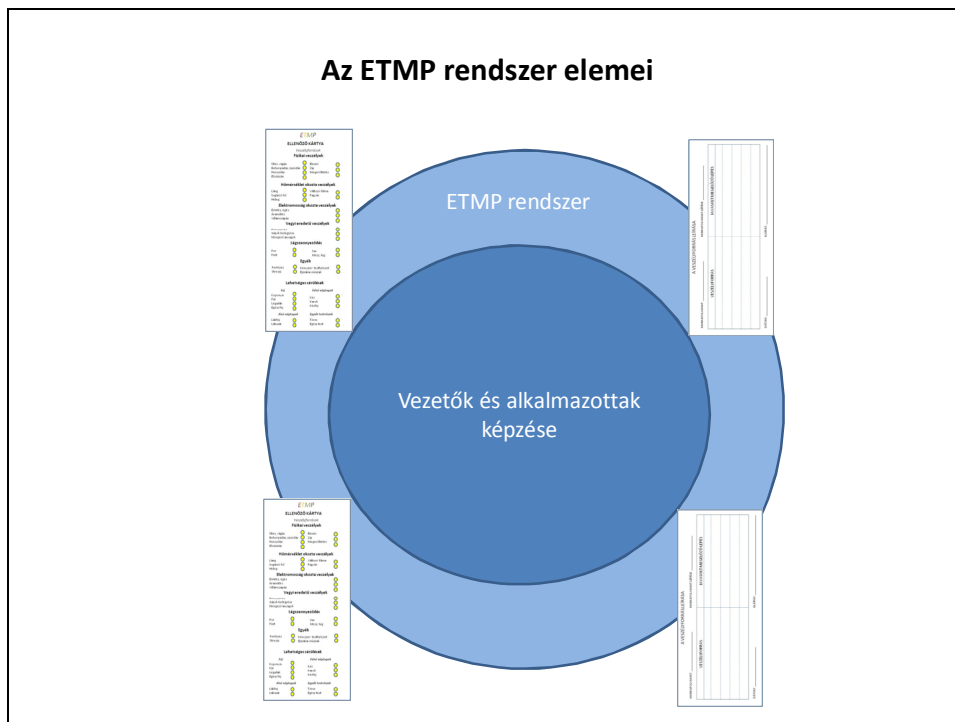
Az ETMP rendszer elemei

ETMP rendszer

Vezetők és alkalmazottak képzése

ETMP
ELLENŐRZŐ KÁRTYA
Fizikai veszélyek
Hőmérséklet okozta veszélyek
Elektromosság okozta veszélyek
Vegyi eredetű veszélyek
Légszennyeződés
Egyéb
Lehetséges sérülések
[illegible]

ETMP
ELLENŐRZŐ KÁRTYA
Fizikai veszélyek
Hőmérséklet okozta veszélyek
Elektromosság okozta veszélyek
Vegyi eredetű veszélyek
Légszennyeződés
Egyéb
Lehetséges sérülések
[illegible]

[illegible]

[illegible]